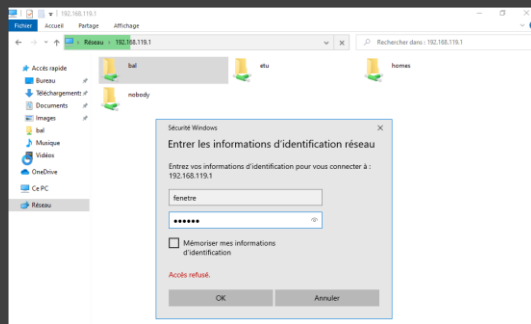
192.168.119.1

Fichier Accueil Partage Affichage

Réseau > 192.168.119.1

Rechercher dans : 192.168.119.1

Accès rapide
Bureau
Téléchargements
Documents
Images
bal
Musique
Vidéos
OneDrive
Ce PC
Réseau

bal
etu
homes
nobody

Sécurité Windows

Entrer les informations d'identification réseau

Entrez vos informations d'identification pour vous connecter à : 192.168.119.1

fenetre
•••••••

Mémoriser mes informations d'identification

Accès refusé.

OK
Annuler